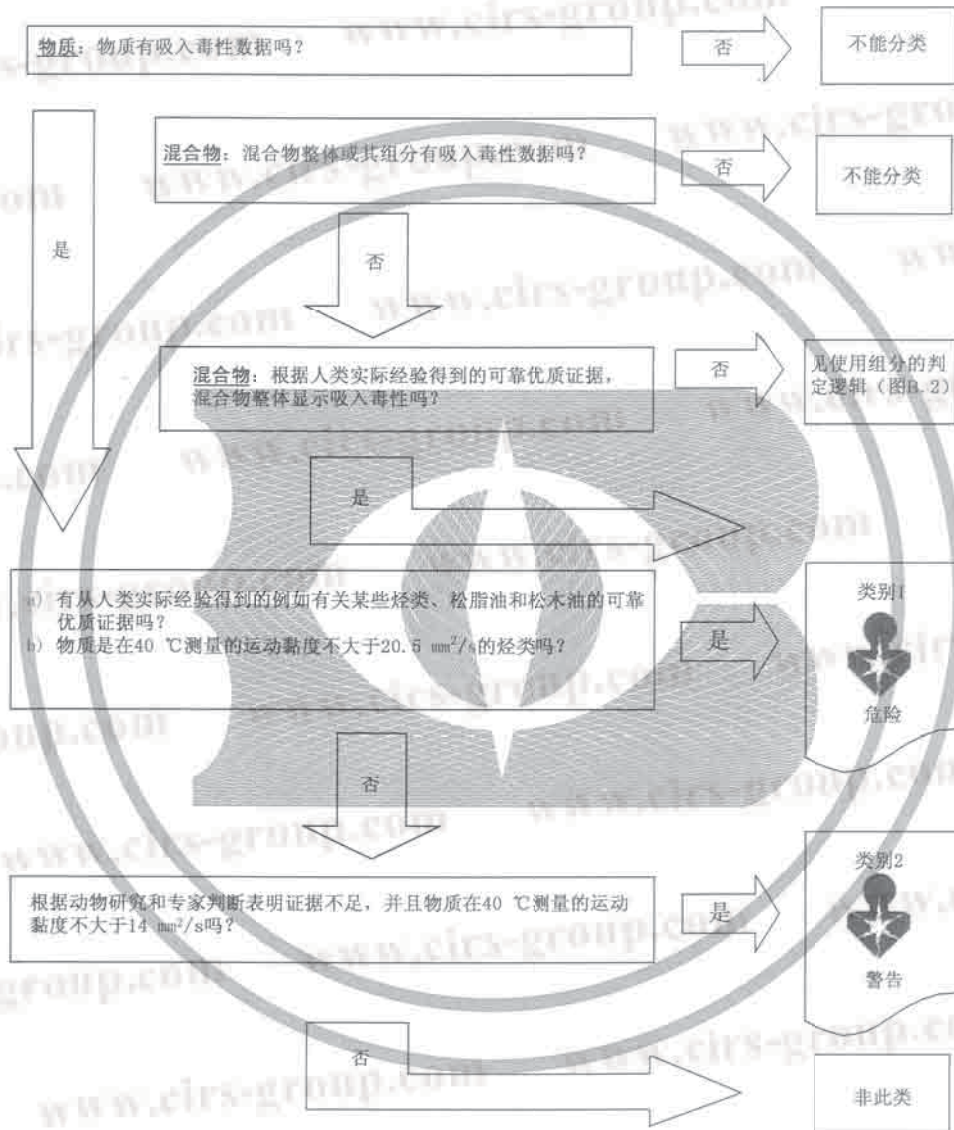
物质：物质有吸入毒性数据吗？

否

不能分类

混合物：混合物整体或其组分有吸入毒性数据吗？

否

不能分类

是

否

混合物：根据人类实际经验得到的可靠优质证据，混合物整体显示吸入毒性吗？

否

见使用组分的判定逻辑（图B.2）

是

a) 有从人类实际经验得到的例如有关某些烃类、松脂油和松木油的可靠优质证据吗？
b) 物质是在40 ℃测量的运动黏度不大于20.5 $mm^2/s$的烃类吗？

是

类别1

危险

否

根据动物研究和专家判断表明证据不足，并且物质在40 ℃测量的运动黏度不大于14 $mm^2/s$吗？

是

类别2

警告

否

非此类

www.cirs-group.com